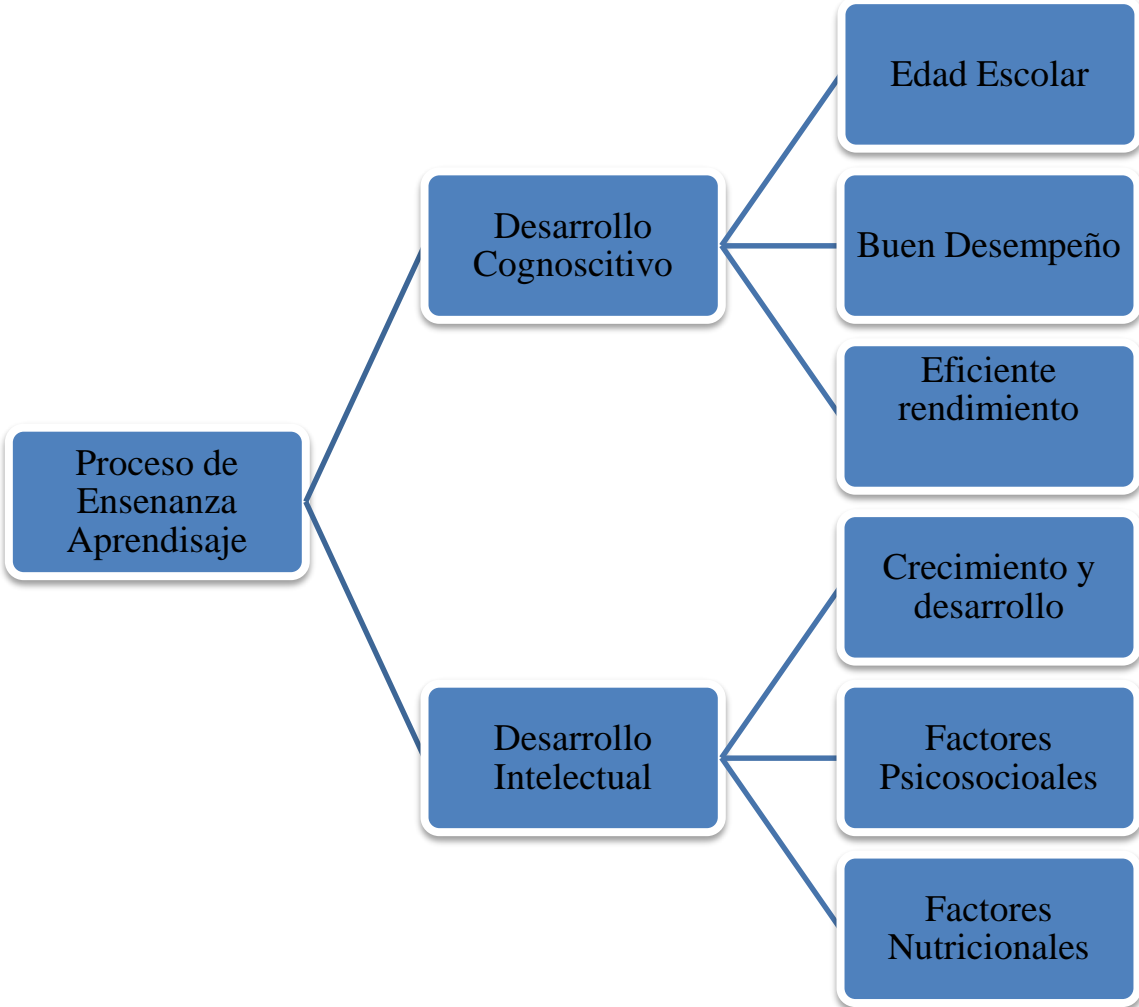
Proceso de Ensenanza Aprendisaje

Desarrollo Cognoscitivo

Edad Escolar

Buen Desempeño

Eficiente rendimiento

Desarrollo Intelectual

Crecimiento y desarrollo

Factores Psicosocioales

Factores Nutricionales